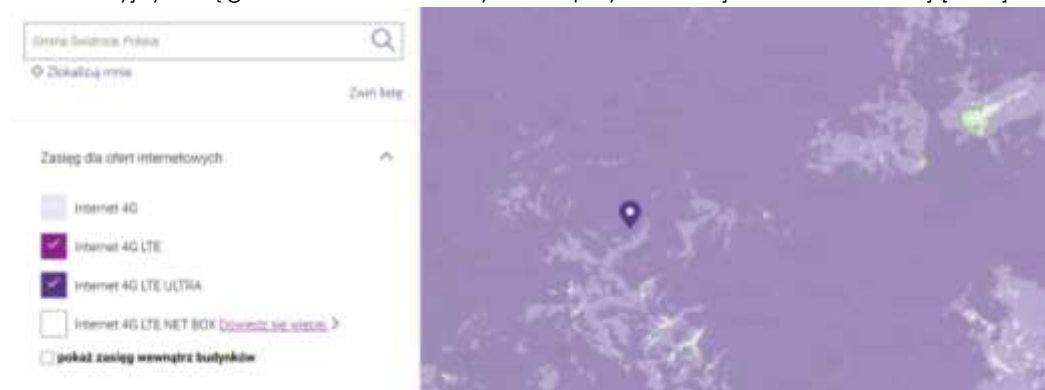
Gmina Świdnica, Polska

Zlokalizuj mnie

Zwiń listę

Zasięg dla ofert internetowych

Internet 4G

Internet 4G LTE

Internet 4G LTE ULTRA

Internet 4G LTE NET BOX Dowiedz się więcej >

pokaż zasięg wewnątrz budynków